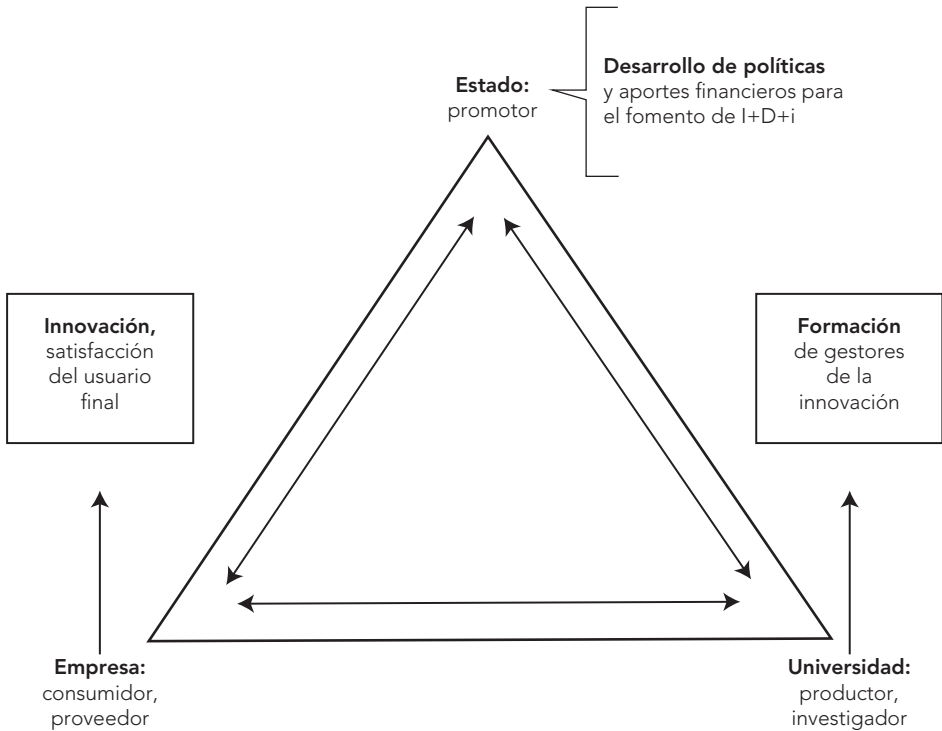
Estado:
promotor

Desarrollo de políticas
y aportes financieros para el fomento de I+D+i

Innovación,
satisfacción del usuario final

Formación
de gestores de la innovación

Empresa:
consumidor, proveedor

Universidad:
productor, investigador